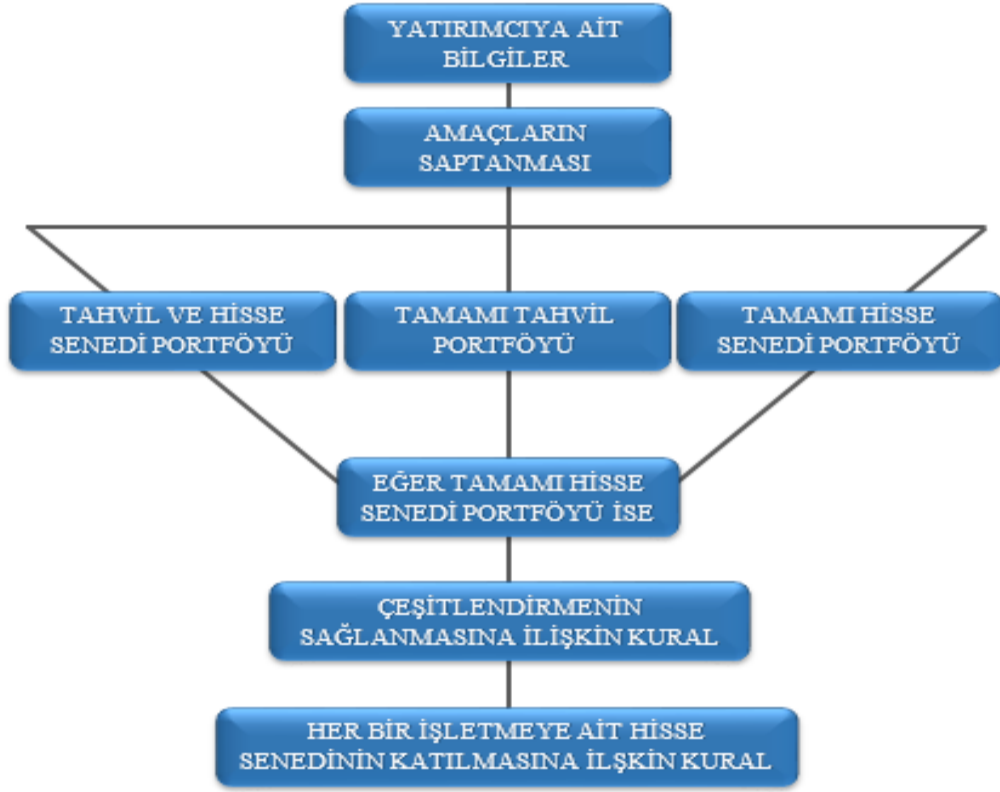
YATIRIMCIYA AİT BİLGİLER

AMAÇLARIN SAPTANMASI

TAHVİL VE HİSSE SENEDİ PORTFÖYÜ

TAMAMI TAHVİL PORTFÖYÜ

TAMAMI HİSSE SENEDİ PORTFÖYÜ

EĞER TAMAMI HİSSE SENEDİ PORTFÖYÜ İSE

ÇEŞİTLENDİRMENİN SAĞLANMASINA İLİŞKİN KURAL

HER BİR İŞLETMEYE AİT HİSSE SENEDİNİN KATILMASINA İLŞKİN KURAL